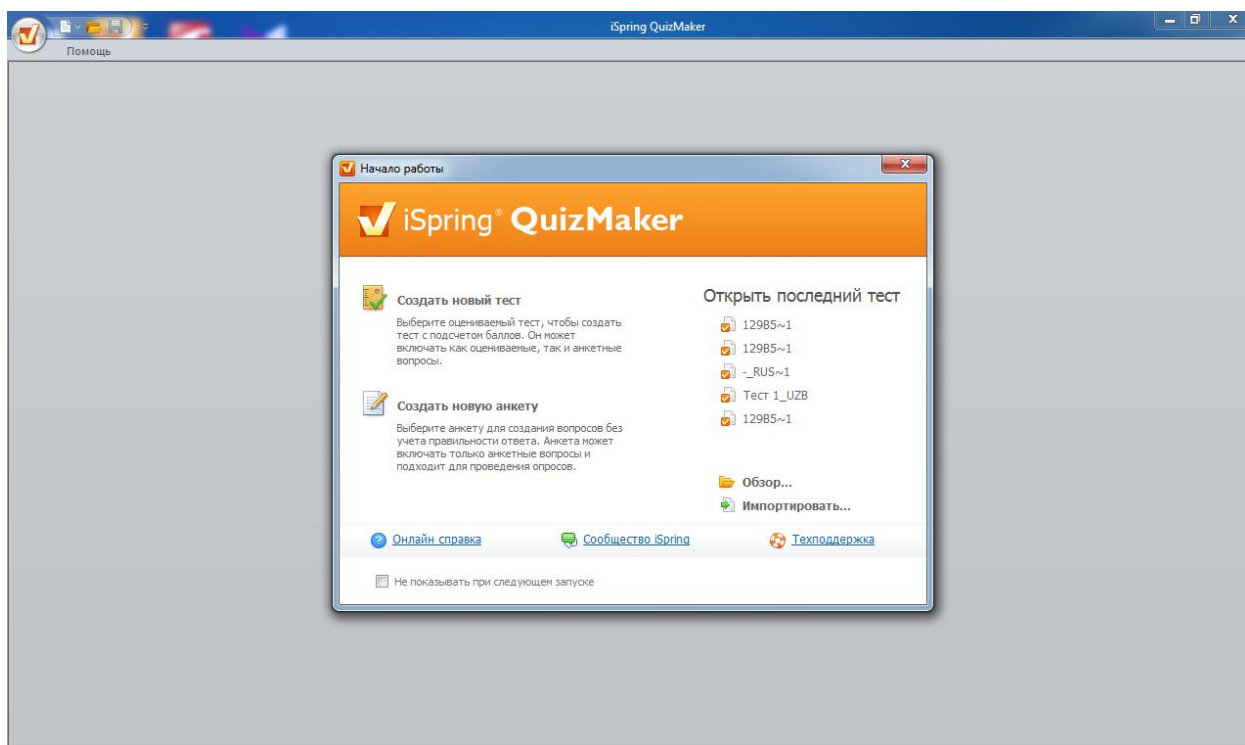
iSpring QuizMaker

Помощь

Начало работы

iSpring® QuizMaker

Создать новый тест

Выберите оцениваемый тест, чтобы создать тест с подсчетом баллов. Он может включать как оцениваемые, так и анкетные вопросы.

Создать новую анкету

Выберите анкету для создания вопросов без учета правильности ответа. Анкета может включать только анкетные вопросы и подходит для проведения опросов.

Открыть последний тест

129B5~1

129B5~1

-_RUS~1

Тест 1_UZB

129B5~1

Обзор...

Импортировать...

Онлайн справка

Сообщество iSpring

Техподдержка

Не показывать при следующем запуске